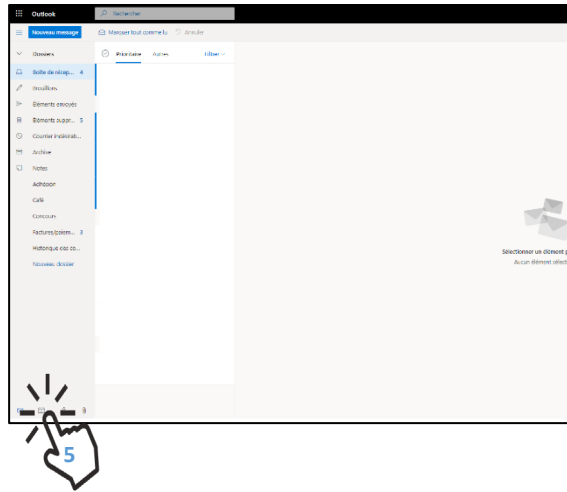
Outlook
Rechercher
Nouveau message
Marquer tout comme lu
Annuler
Dossiers
Prioritaire
Autres
Filtrer
Boîte de récep... 4
Brouillons
Éléments envoyés
Éléments suppr... 5
Courrier indésirab...
Archive
Notes
Adhésion
Café
Concours
Factures/paiem... 3
Historique des co...
Nouveau dossier
Sélectionner un élément
Aucun élément sélect
5